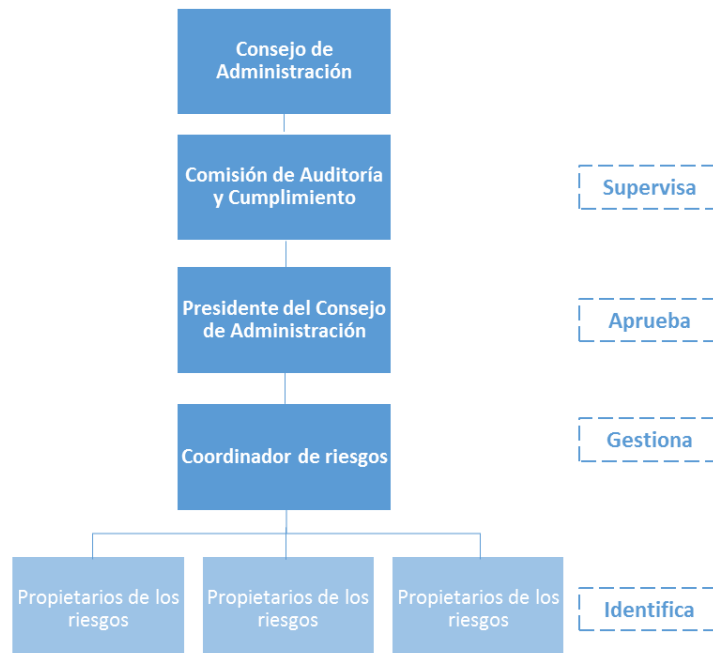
Consejo de Administración

Comisión de Auditoría y Cumplimiento

Supervisa

Presidente del Consejo de Administración

Aprueba

Coordinador de riesgos

Gestiona

Propietarios de los riesgos

Propietarios de los riesgos

Propietarios de los riesgos

Identifica